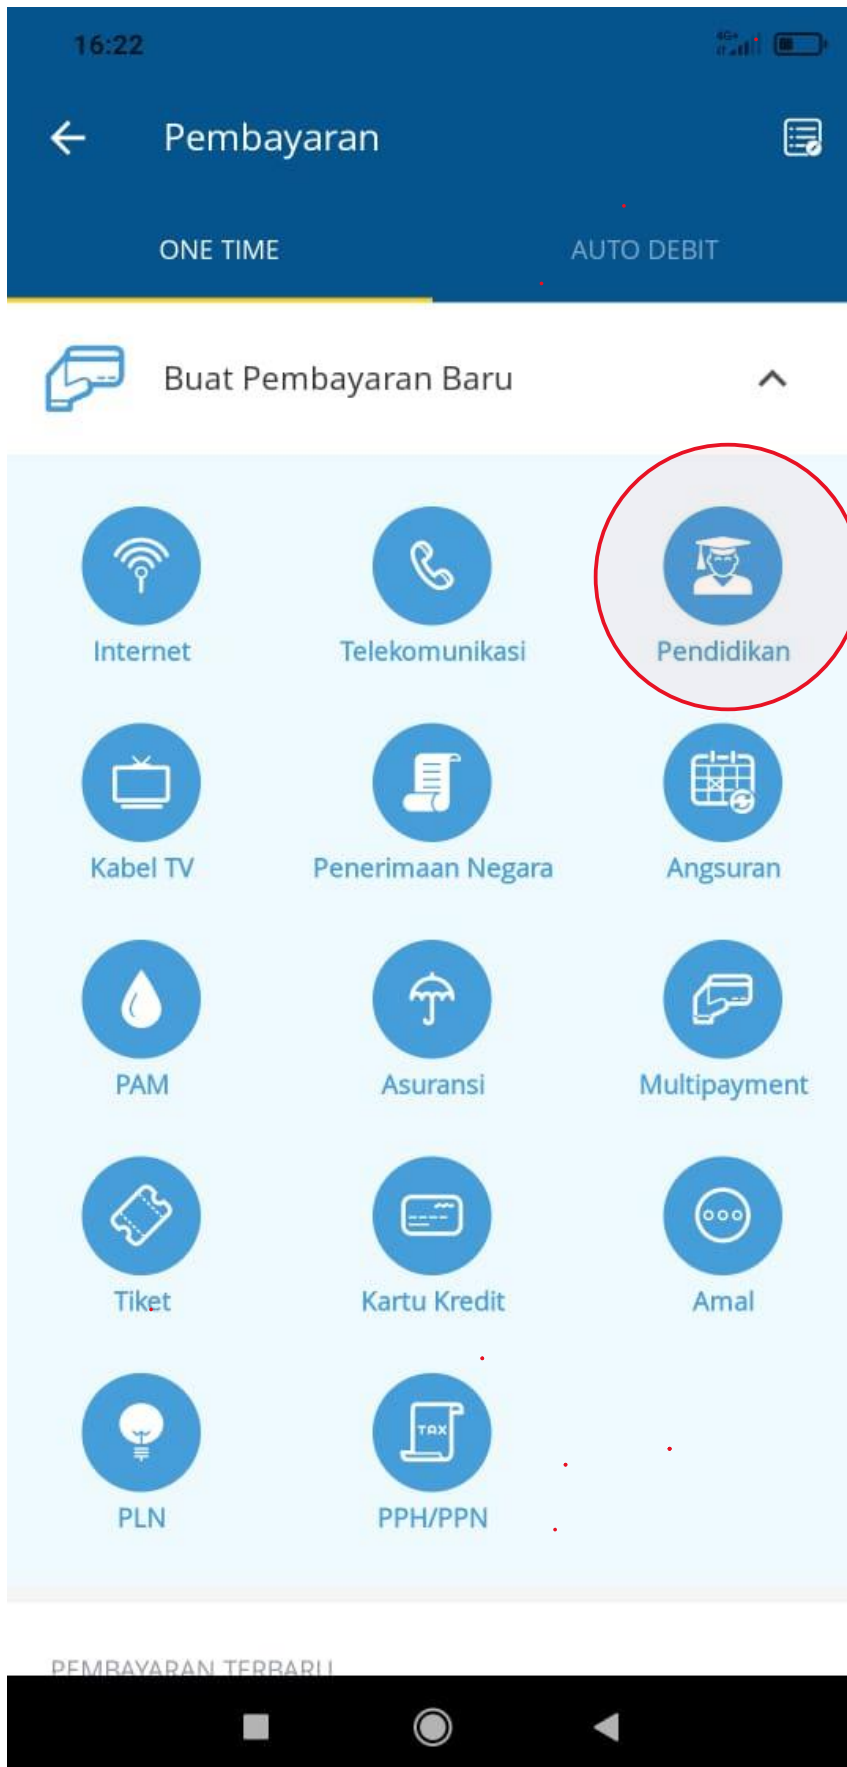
16:22

Pembayaran

ONE TIME

AUTO DEBIT

Buat Pembayaran Baru

Internet

Telekomunikasi

Pendidikan

Kabel TV

Penerimaan Negara

Angsuran

PAM

Asuransi

Multipayment

Tiket

Kartu Kredit

Amal

PLN

TAX

PPH/PPN

PEMBAYARAN TERBARU